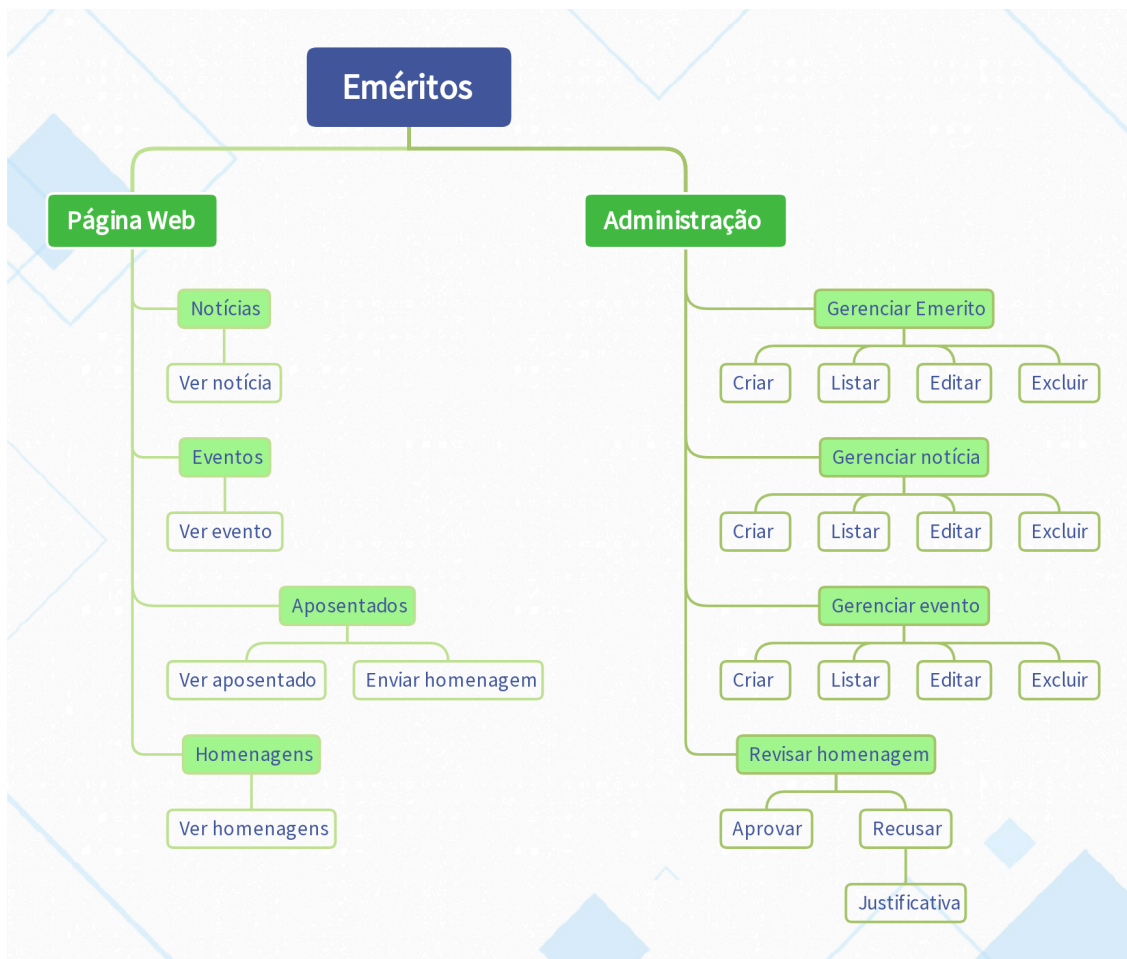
Eméritos

Página Web

Notícias

Ver notícia

Eventos

Ver evento

Aposentados

Ver aposentado

Enviar homenagem

Homenagens

Ver homenagens

Administração

Gerenciar Emerito

Criar

Listar

Editar

Excluir

Gerenciar notícia

Criar

Listar

Editar

Excluir

Gerenciar evento

Criar

Listar

Editar

Excluir

Revisar homenagem

Aprovar

Recusar

Justificativa